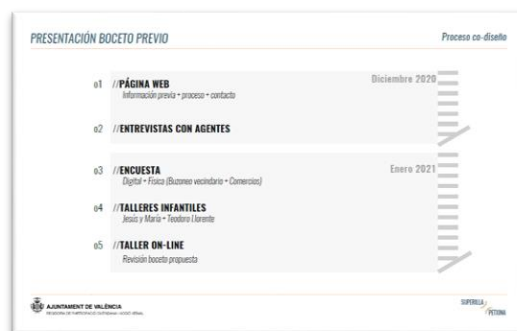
PRESENTACIÓN BOCETO PREVIO

Proceso co-diseño

01 //PÁGINA WEB
Información previa + proceso + contacto

Diciembre 2020

02 //ENTREVISTAS CON AGENTES

03 //ENCUESTA
Digital + Física (Buzoneo vecindario + Comercios)

Enero 2021

04 //TALLERES INFANTILES
Jesús y María + Teodoro Llorente

05 //TALLER ON-LINE
Revisión boceto propuesta

AJUNTAMENT DE VALÈNCIA
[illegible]

SUPERILLA PETXINA